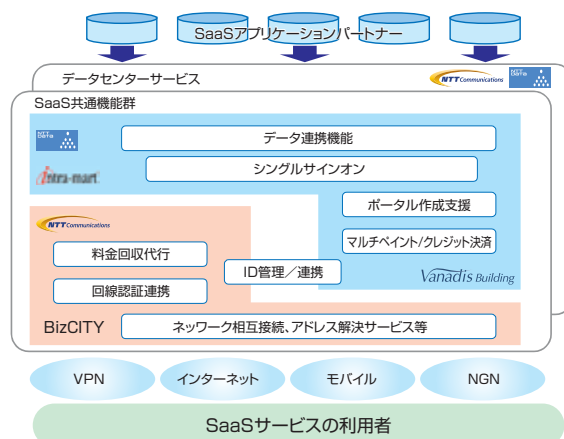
SaaSアプリケーションパートナー

データセンターサービス

NTT Communications

NTT DATA

SaaS共通機能群

NTT DATA

intra-mart

データ連携機能

シングルサインオン

ポータル作成支援

NTT Communications

マルチペイメント/クレジット決済

料金回収代行

ID管理／連携

Vanadis Building

回線認証連携

BizCITY

ネットワーク相互接続、アドレス解決サービス等

VPN

インターネット

モバイル

NGN

SaaSサービスの利用者